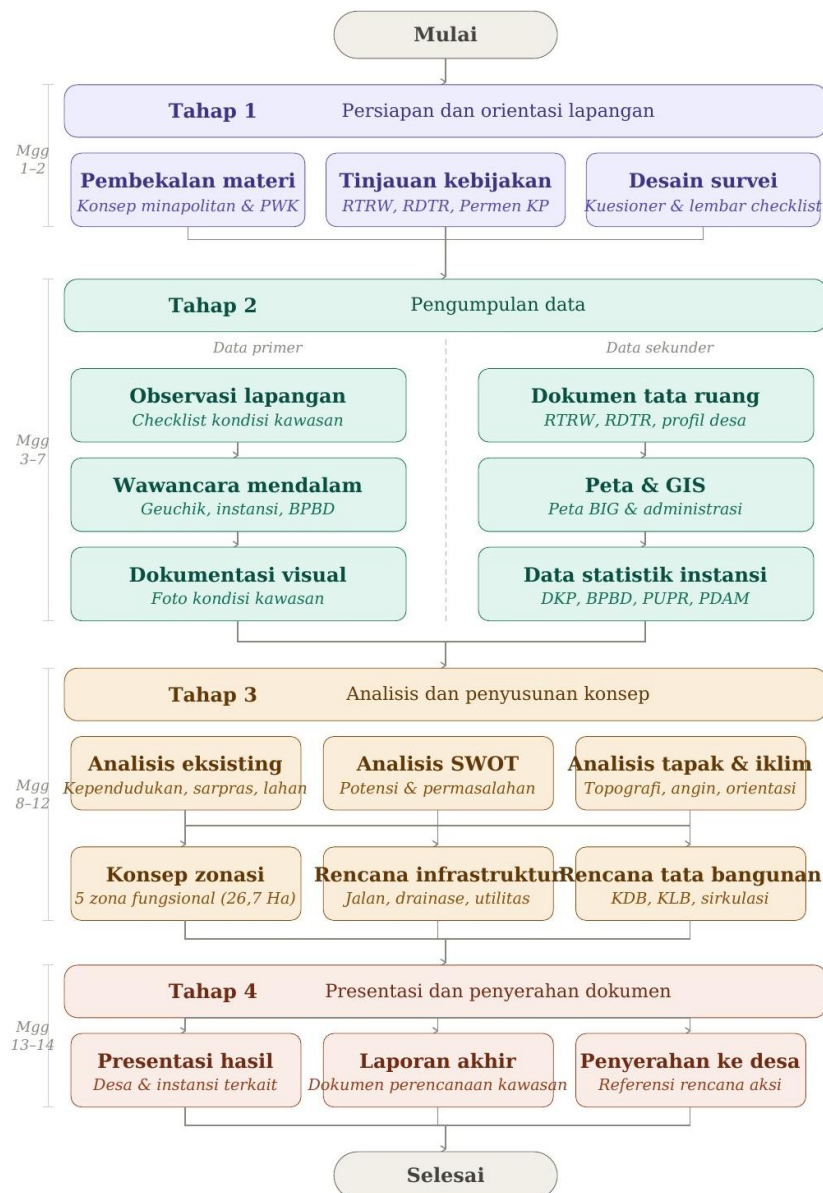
Mulai

Mgg 1–2

Tahap 1 Persiapan dan orientasi lapangan

Pembekalan materi
Konsep minapolitan & PWK

Tinjauan kebijakan
RTRW, RDTR, Permen KP

Desain survei
Kuesioner & lembar checklist

Mgg 3–7

Tahap 2 Pengumpulan data

Data primer

Observasi lapangan
Checklist kondisi kawasan

Wawancara mendalam
Geuchik, instansi, BPBD

Dokumentasi visual
Foto kondisi kawasan

Data sekunder

Dokumen tata ruang
RTRW, RDTR, profil desa

Peta & GIS
Peta BIG & administrasi

Data statistik instansi
DKP, BPBD, PUPR, PDAM

Mgg 8–12

Tahap 3 Analisis dan penyusunan konsep

Analisis eksisting
Kependudukan, sarpras, lahan

Analisis SWOT
Potensi & permasalahan

Analisis tapak & iklim
Topografi, angin, orientasi

Konsep zonasi
5 zona fungsional (26,7 Ha)

Rencana infrastruktur
Jalan, drainase, utilitas

Rencana tata bangunan
KDB, KLB, sirkulasi

Mgg 13–14

Tahap 4 Presentasi dan penyerahan dokumen

Presentasi hasil
Desa & instansi terkait

Laporan akhir
Dokumen perencanaan kawasan

Penyerahan ke desa
Referensi rencana aksi

Selesai